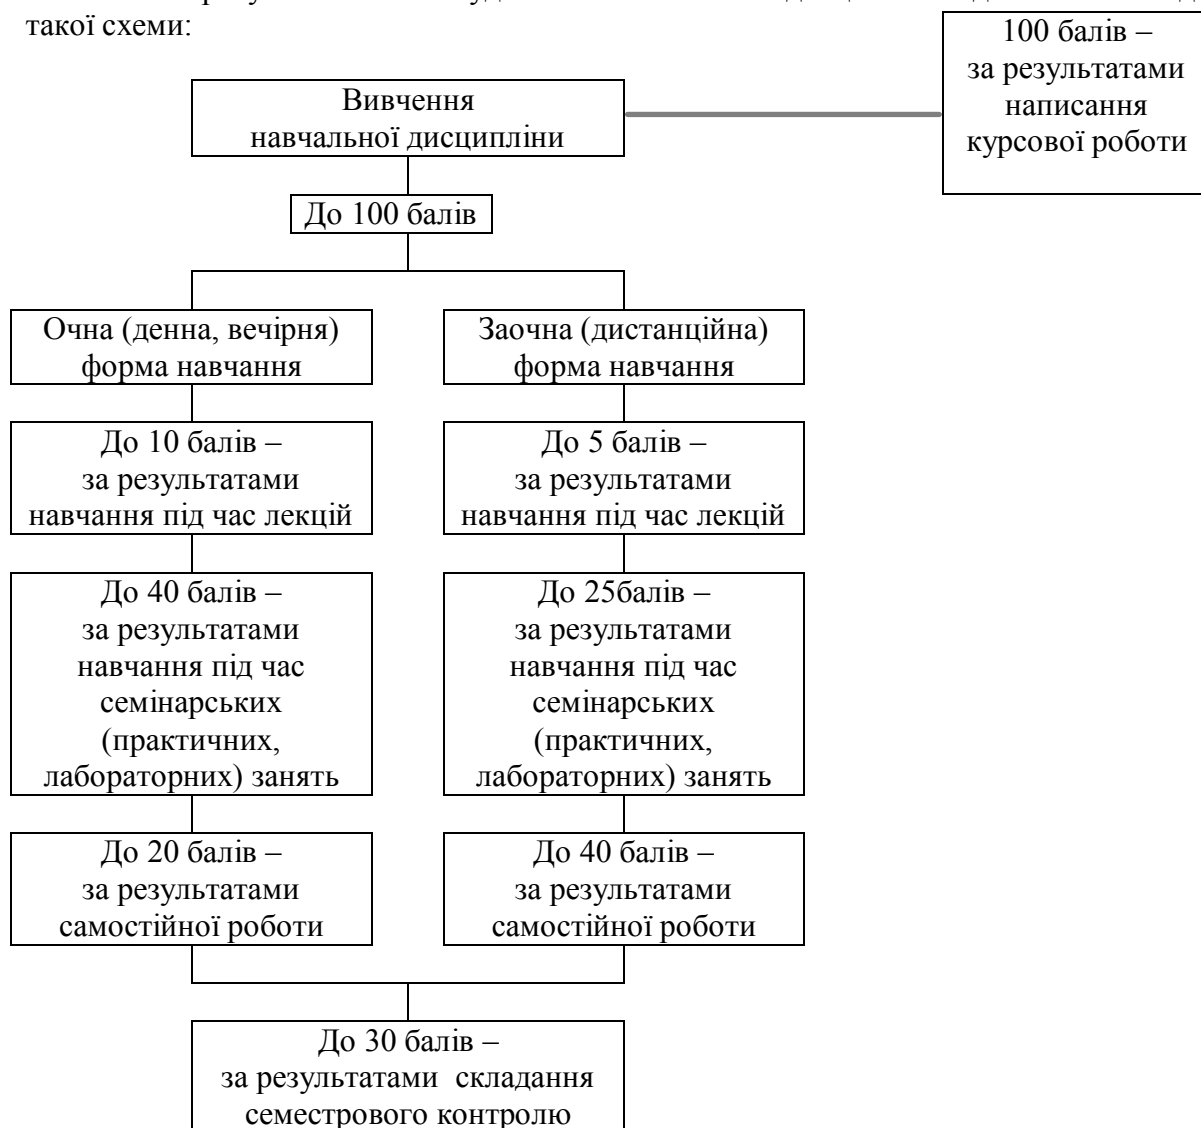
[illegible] такої схеми:

100 балів – за результатами написання курсової роботи

Вивчення навчальної дисципліни

До 100 балів

Очна (денна, вечірня) форма навчання

Заочна (дистанційна) форма навчання

До 10 балів – за результатами навчання під час лекцій

До 5 балів – за результатами навчання під час лекцій

До 40 балів – за результатами навчання під час семінарських (практичних, лабораторних) занять

До 25балів – за результатами навчання під час семінарських (практичних, лабораторних) занять

До 20 балів – за результатами самостійної роботи

До 40 балів – за результатами самостійної роботи

До 30 балів – за результатами складання семестрового контролю